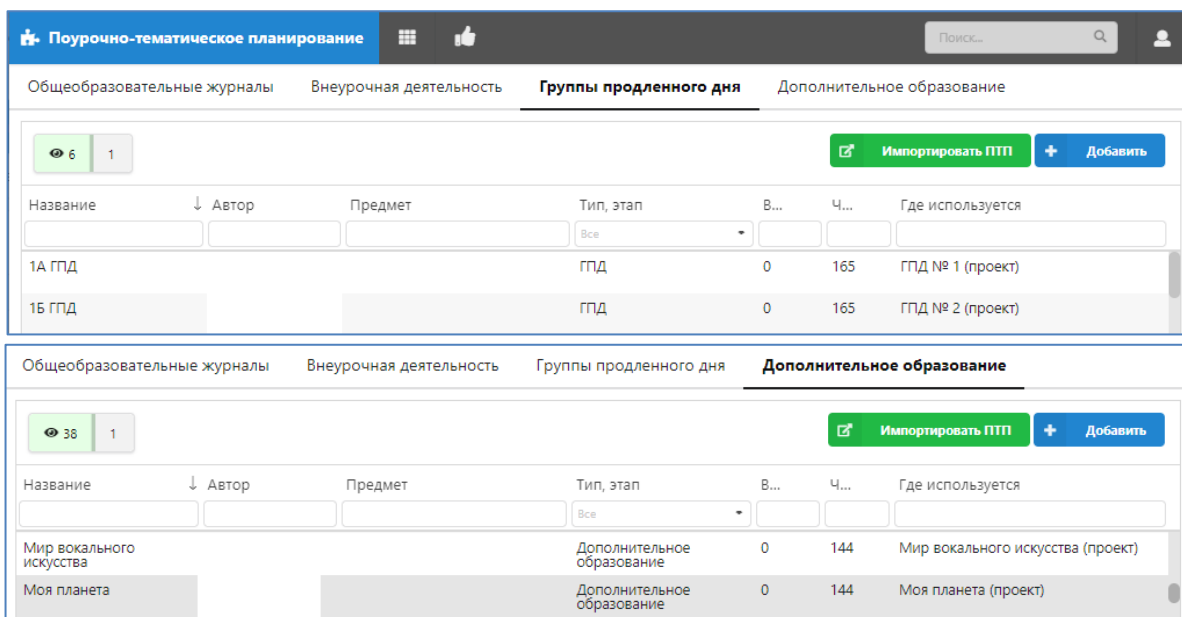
Поурочно-тематическое планирование

Поиск...

Общеобразовательные журналы Внеурочная деятельность Группы продленного дня Дополнительное образование

6 1

Импортировать ПТП Добавить

| Название ↓ | Автор | Предмет | Тип, этап | В... | Ч... | Где используется |
|---|---|---|---|---|---|---|
| | | | Все | | | |
| 1А ГПД | | | ГПД | 0 | 165 | ГПД № 1 (проект) |
| 1Б ГПД | | | ГПД | 0 | 165 | ГПД № 2 (проект) |

Общеобразовательные журналы Внеурочная деятельность Группы продленного дня Дополнительное образование

38 1

Импортировать ПТП Добавить

| Название ↓ | Автор | Предмет | Тип, этап | В... | Ч... | Где используется |
|---|---|---|---|---|---|---|
| | | | Все | | | |
| Мир вокального искусства | | | Дополнительное образование | 0 | 144 | Мир вокального искусства (проект) |
| Моя планета | | | Дополнительное образование | 0 | 144 | Моя планета (проект) |